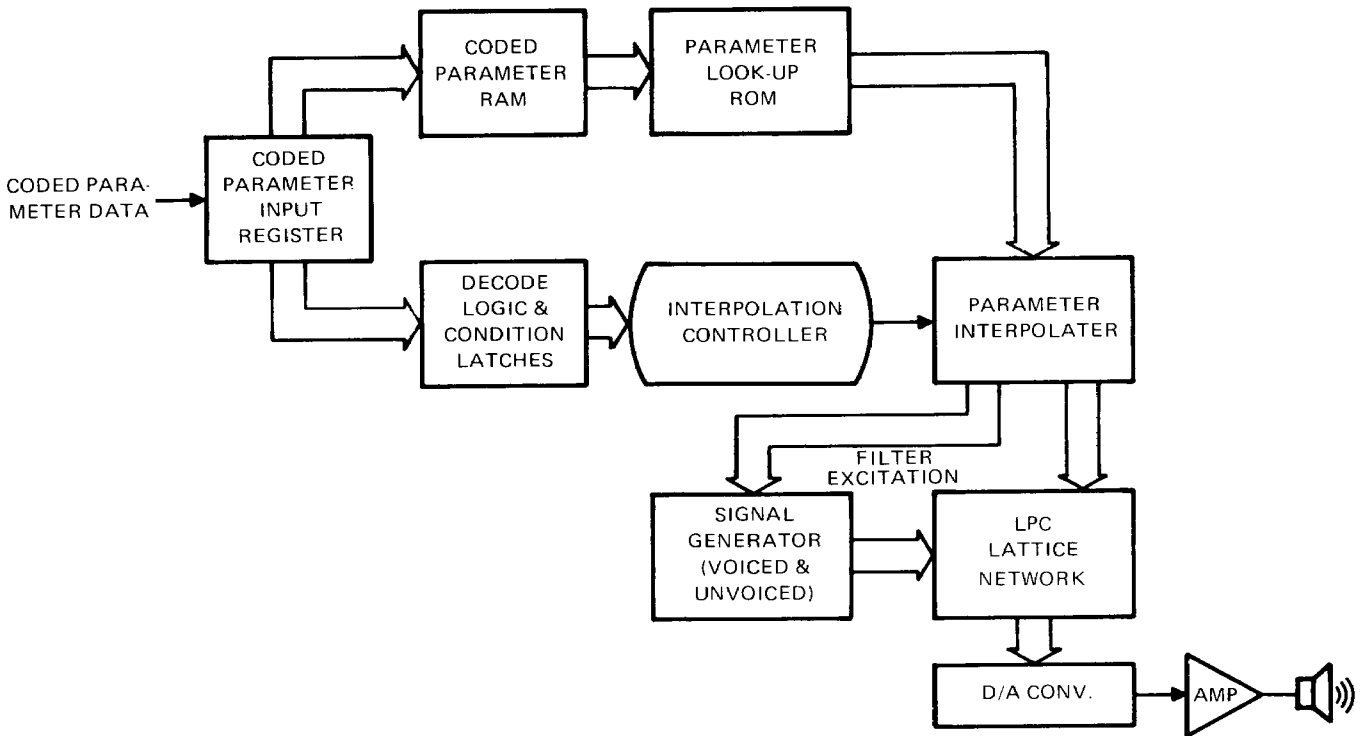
CODED PARAMETER DATA

CODED PARAMETER INPUT REGISTER

CODED PARAMETER RAM

PARAMETER LOOK-UP ROM

DECODE LOGIC & CONDITION LATCHES

INTERPOLATION CONTROLLER

PARAMETER INTERPOLATER

FILTER EXCITATION

SIGNAL GENERATOR (VOICED & UNVOICED)

LPC LATTICE NETWORK

D/A CONV.

AMP